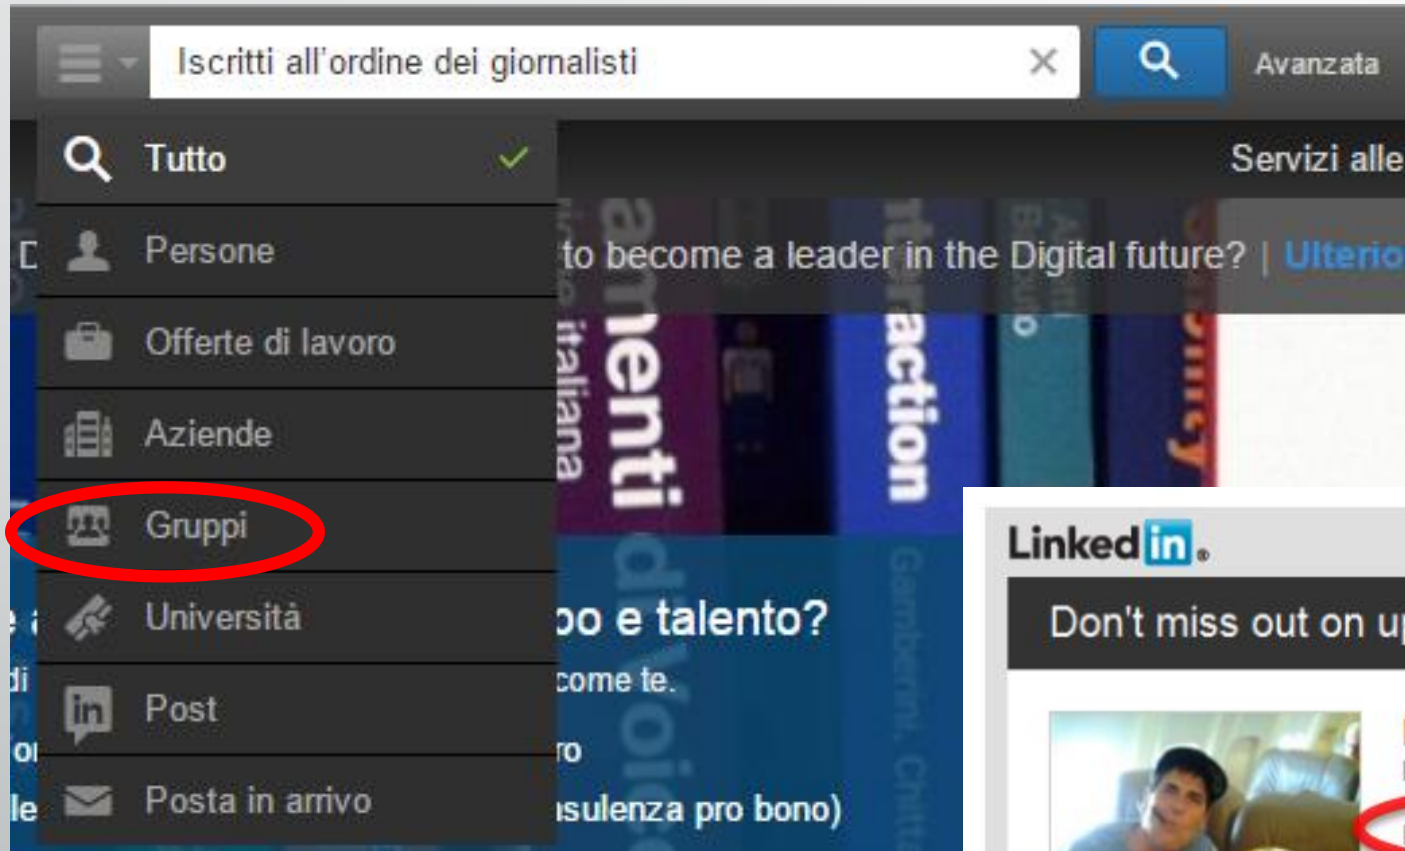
Iscritti all'ordine dei giornalisti

Avanzata

Tutto

Servizi alle

Persone

to become a leader in the Digital future? | Ulterio

Offerte di lavoro

Aziende

Gruppi

Università

po e talento?

come te.

Post

Posta in arrivo

nsulenza pro bono)

Linkedin

Don't miss out on u